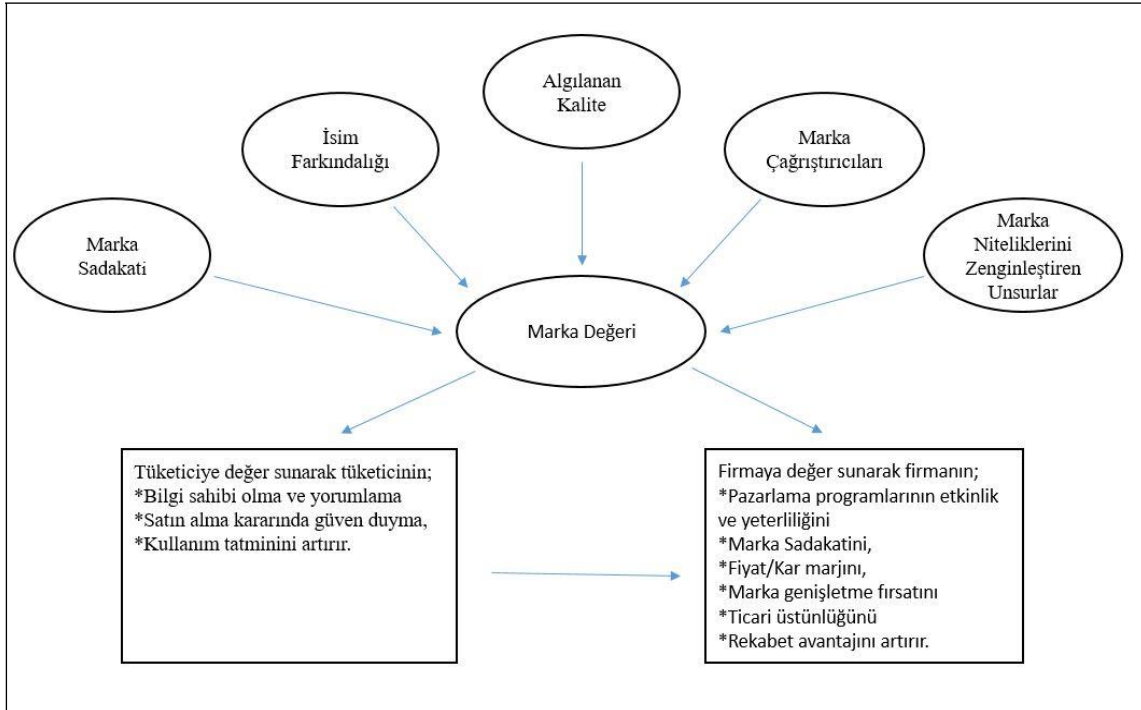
Algılanan Kalite

İsim Farkındalığı

Marka Çağrıştırıcıları

Marka Sadakati

Marka Niteliklerini Zenginleştiren Unsurlar

Marka Değeri

Tüketiciye değer sunarak tüketicinin;
*Bilgi sahibi olma ve yorumlama
*Satın alma kararında güven duyma,
*Kullanım tatminini artırır.

Firmaya değer sunarak firmanın;
*Pazarlama programlarının etkinlik ve yeterliliğini
*Marka Sadakatini,
*Fiyat/Kar marjını,
*Marka genişletme fırsatını
*Ticari üstünlüğünü
*Rekabet avantajını artırır.